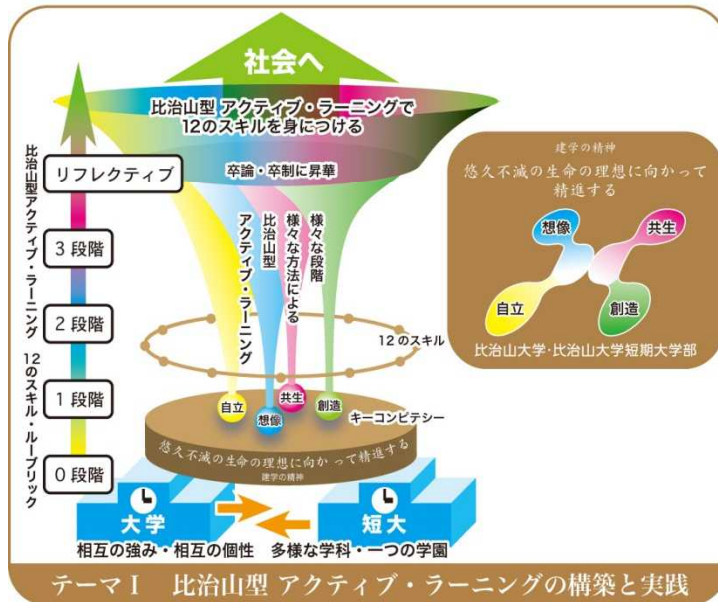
社会へ

比治山型 アクティブ・ラーニングで
12のスキルを身につける

比治山型アクティブ・ラーニング
12のスキル・ルーブリック

リフレクティブ

3 段階

2 段階

1 段階

0 段階

卒論・卒制に昇華

アクティブ・ラーニング

比治山型

様々な方法による

様々な段階

12 のスキル

自立

想像

共生

創造

キーコンピテシー

悠久不滅の生命の理想に向かって精進する

建学の精神

建学の精神
悠久不滅の生命の理想に向かって精進する

想像

共生

自立

創造

比治山大学·比治山大学短期大学部

大学

短大

相互の強み・相互の個性　多様な学科・一つの学園

テーマⅠ　比治山型 アクティブ・ラーニングの構築と実践